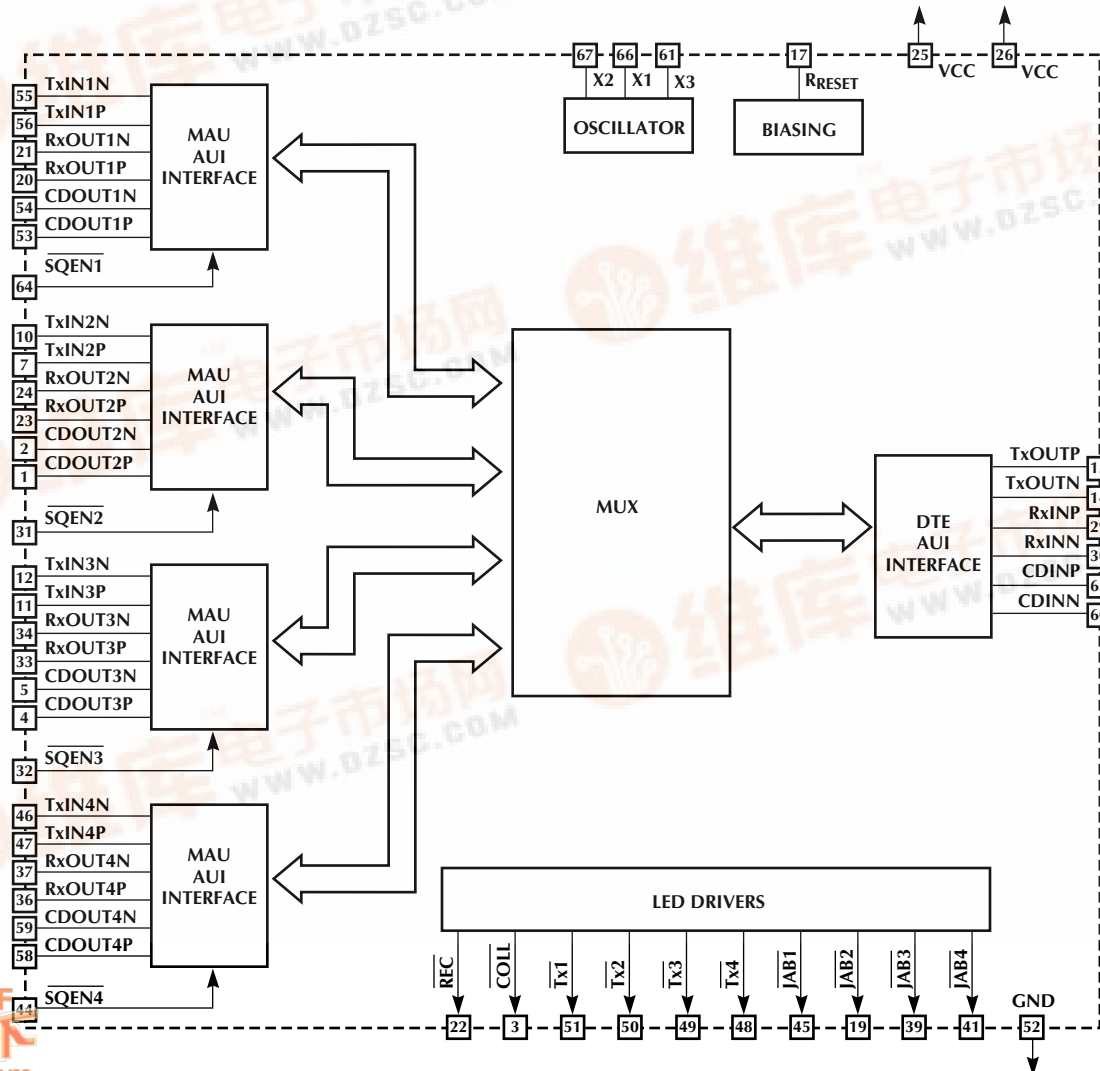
67 66 61
X2 X1 X3
OSCILLATOR
17
$R_{RESET}$
BIASING
25 VCC
26 VCC

55 TxIN1N
56 TxIN1P
21 RxOUT1N
20 RxOUT1P
54 CDOUT1N
53 CDOUT1P
$\overline{SQEN1}$
64
MAU
AUI
INTERFACE

10 TxIN2N
7 TxIN2P
24 RxOUT2N
23 RxOUT2P
2 CDOUT2N
1 CDOUT2P
$\overline{SQEN2}$
31
MAU
AUI
INTERFACE

12 TxIN3N
11 TxIN3P
34 RxOUT3N
33 RxOUT3P
5 CDOUT3N
4 CDOUT3P
$\overline{SQEN3}$
32
MAU
AUI
INTERFACE

46 TxIN4N
47 TxIN4P
37 RxOUT4N
36 RxOUT4P
59 CDOUT4N
58 CDOUT4P
$\overline{SQEN4}$
44
MAU
AUI
INTERFACE

MUX

DTE
AUI
INTERFACE
TxOUTP 1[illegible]
TxOUTN 14
RxINP 2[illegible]
RxINN 3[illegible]
CDINP 6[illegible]
CDINN 6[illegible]

LED DRIVERS
$\overline{REC}$ $\overline{COLL}$ $\overline{Tx1}$ $\overline{Tx2}$ $\overline{Tx3}$ $\overline{Tx4}$ $\overline{JAB1}$ $\overline{JAB2}$ $\overline{JAB3}$ $\overline{JAB4}$
22 3 51 50 49 48 45 19 39 41
GND
52

维库电子市场网
WWW.DZSC.COM